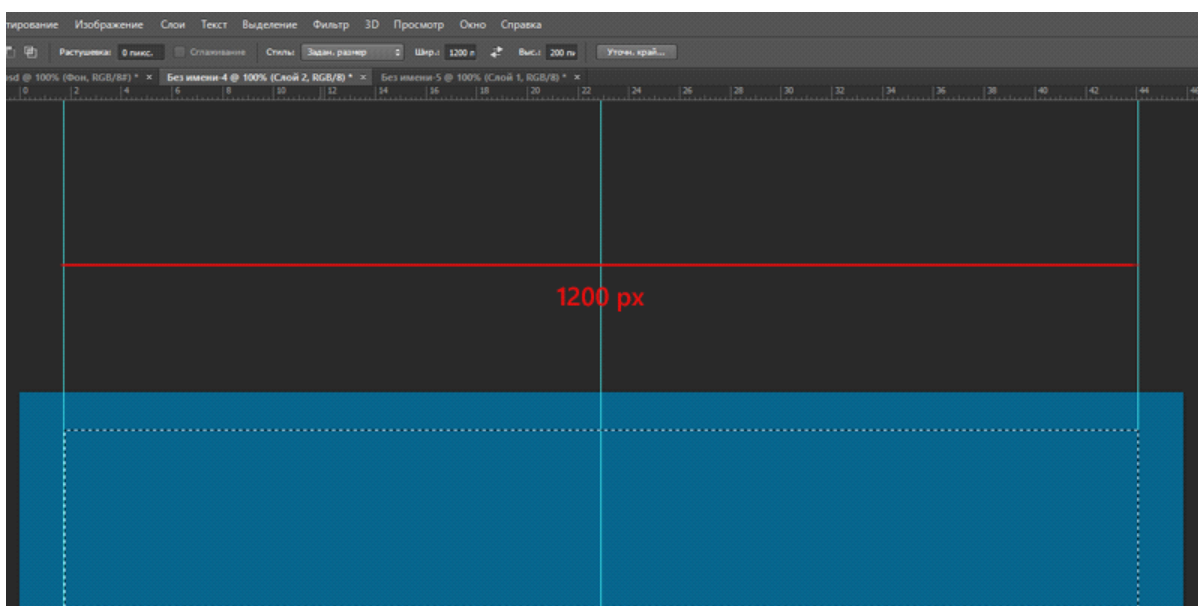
тирование Изображение Слои Текст Выделение Фильтр 3D Просмотр Окно Справка

Растушевка: 0 пикс. Сглаживание Стиль: Задан. размер Шир.: 1200 п Выс.: 200 пи Уточн. край...

sd @ 100% (Фон, RGB/8#) * × Без имени-4 @ 100% (Слой 2, RGB/8) * × Без имени-5 @ 100% (Слой 1, RGB/8) * ×

0 2 4 6 8 10 12 14 16 18 20 22 24 26 28 30 32 34 36 38 40 42 44 46

1200 px